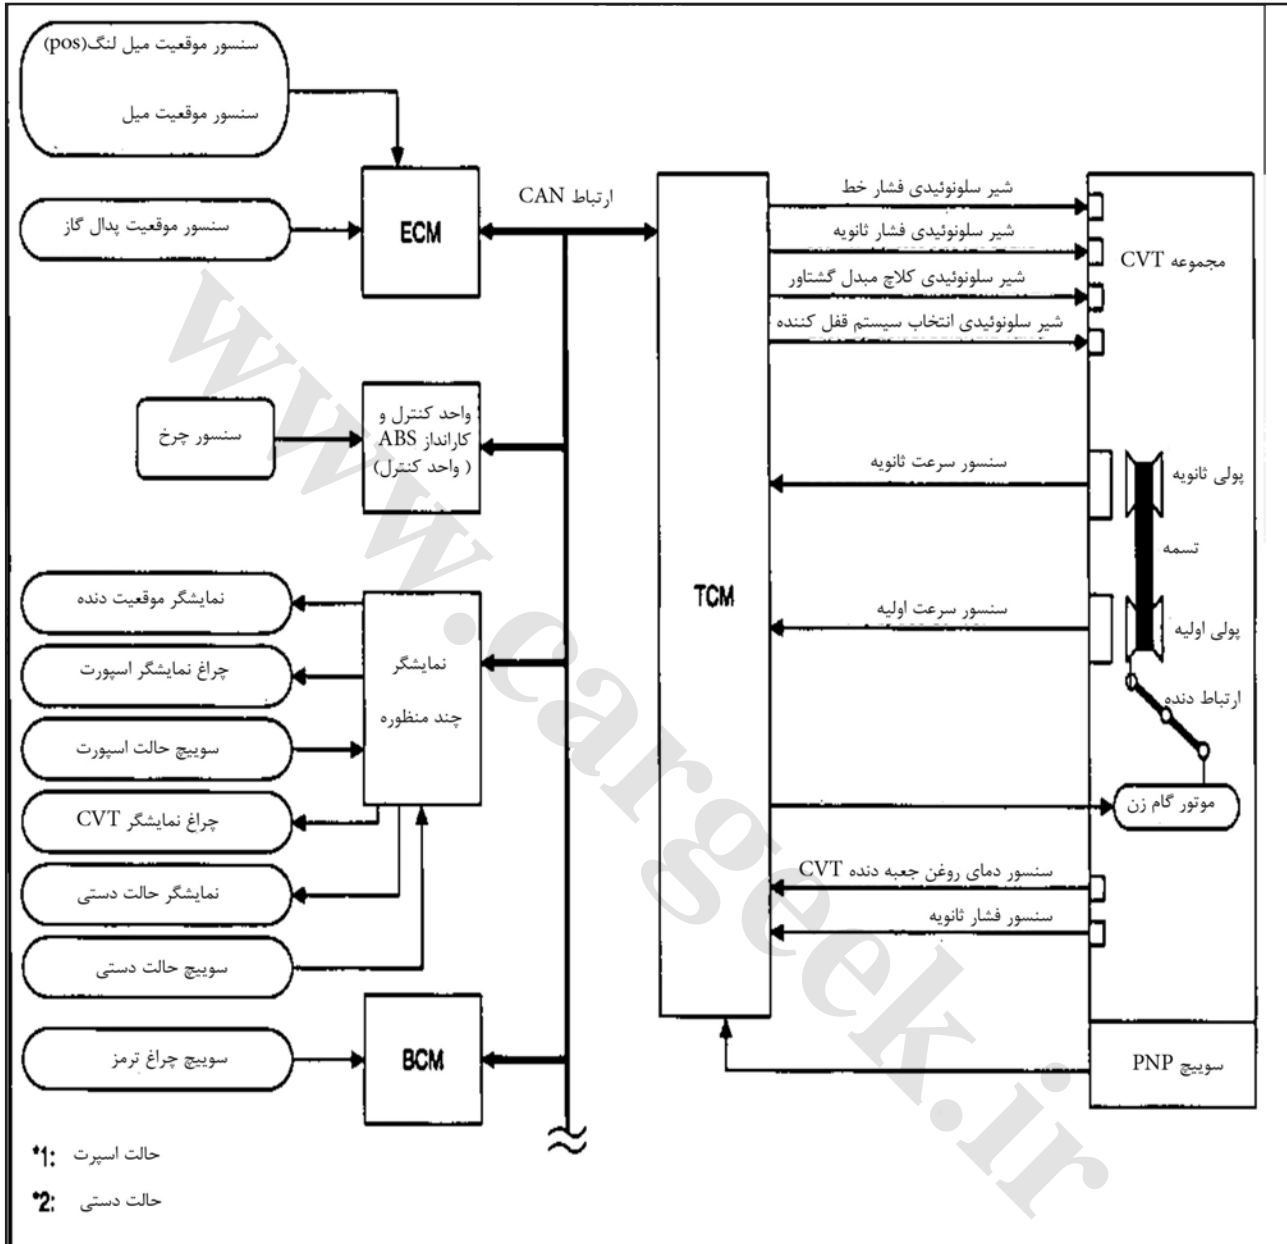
سنسور موقعیت میل لنگ(pos)
سنسور موقعیت میل

سنسور موقعیت پدال گاز

ECM

ارتباط CAN

TCM

شیر سلونوئیدی فشار خط
شیر سلونوئیدی فشار ثانویه
شیر سلونوئیدی کلاچ مبدل گشتاور
شیر سلونوئیدی انتخاب سیستم قفل کننده

مجموعه CVT

سنسور چرخ

واحد کنترل و کارانداز ABS ( واحد کنترل)

سنسور سرعت ثانویه

پولی ثانویه
تسمه

سنسور سرعت اولیه

پولی اولیه
ارتباط دنده

نمایشگر موقعیت دنده
چراغ نمایشگر اسپورت
سوییچ حالت اسپورت
چراغ نمایشگر CVT
نمایشگر حالت دستی
سوییچ حالت دستی

نمایشگر چند منظوره

موتور گام زن

سنسور دمای روغن جعبه دنده CVT
سنسور فشار ثانویه

سوییچ چراغ ترمز

BCM

سوییچ PNP

*1: حالت اسپرت
*2: حالت دستی

www.cargeek.ir